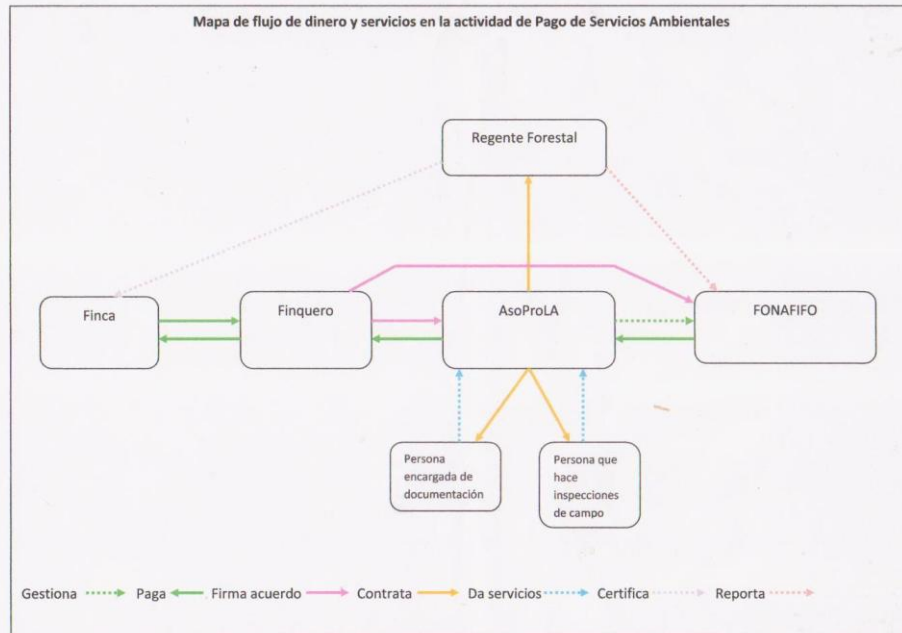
Mapa de flujo de dinero y servicios en la actividad de Pago de Servicios Ambientales

Regente Forestal

Finca

Finquero

AsoProLA

FONAFIFO

Persona encargada de documentación

Persona que hace inspecciones de campo

Gestiona Paga Firma acuerdo Contrata Da servicios Certifica Reporta